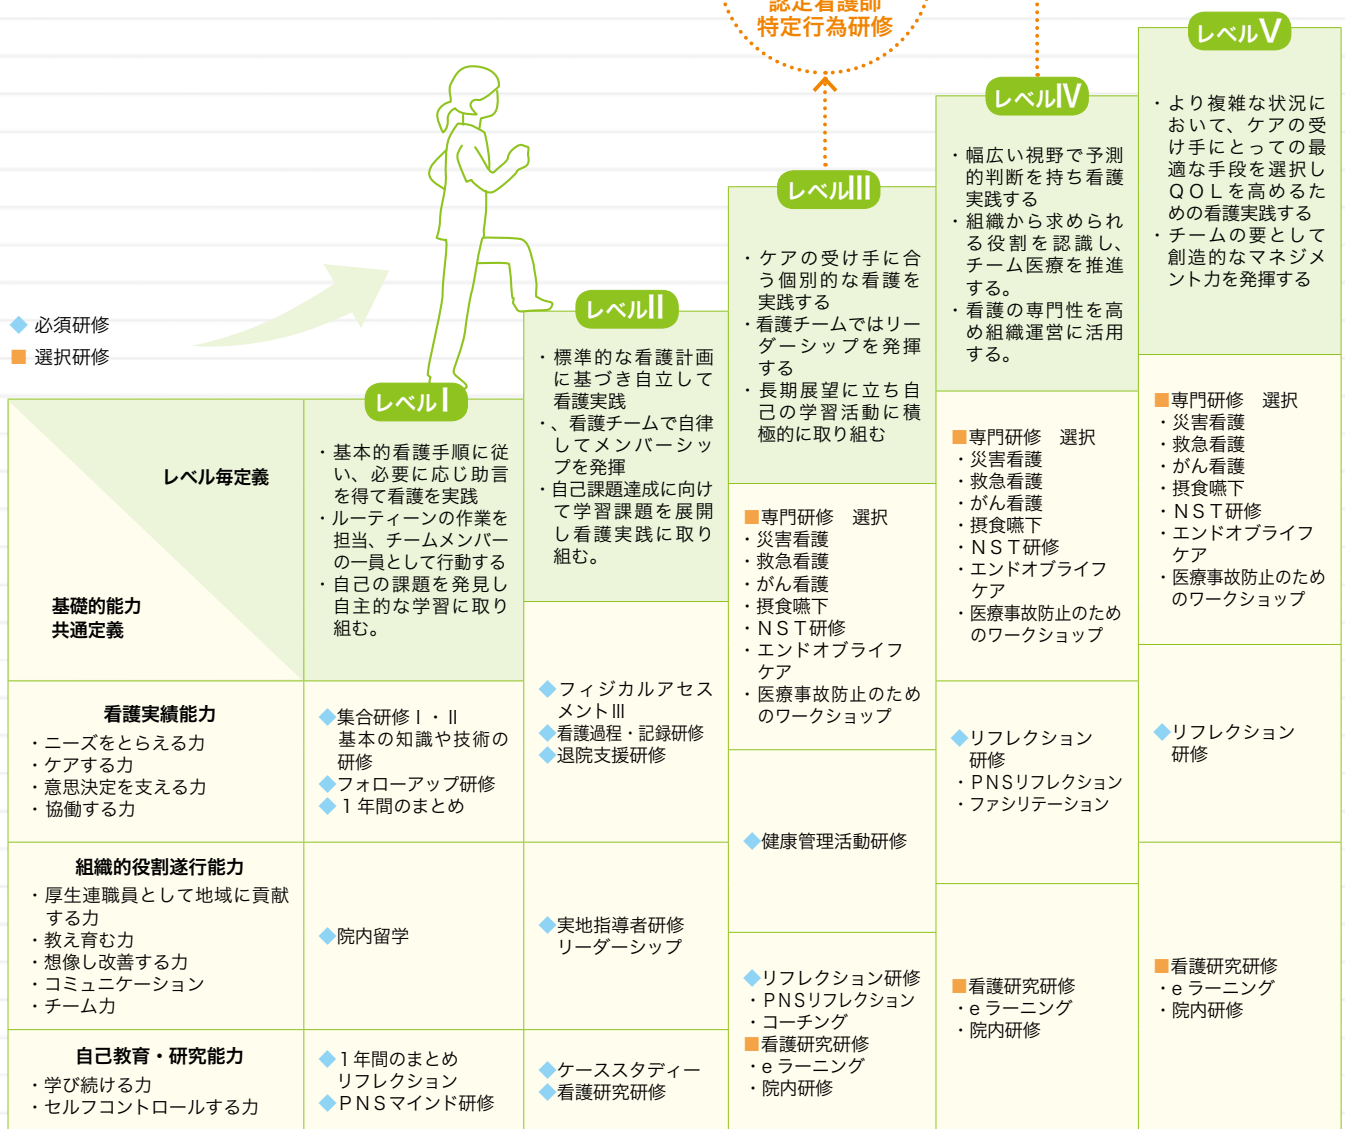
認定看護師
特定行為研修

◆ 必須研修
■ 選択研修

レベルⅠ
レベルⅡ
レベルⅢ
レベルⅣ
レベルⅤ

レベル毎定義

基礎的能力
共通定義

・基本的看護手順に従い、必要に応じ助言を得て看護を実践
・ルーティーンの作業を担当、チームメンバーの一員として行動する
・自己の課題を発見し自主的な学習に取り組む。

・標準的な看護計画に基づき自立して看護実践
・、看護チームで自律してメンバーシップを発揮
・自己課題達成に向けて学習課題を展開し看護実践に取り組む。

・ケアの受け手に合う個別的な看護を実践する
・看護チームではリーダーシップを発揮する
・長期展望に立ち自己の学習活動に積極的に取り組む

・幅広い視野で予測的判断を持ち看護実践する
・組織から求められる役割を認識し、チーム医療を推進する。
・看護の専門性を高め組織運営に活用する。

・より複雑な状況において、ケアの受け手にとっての最適な手段を選択しＱＯＬを高めるための看護実践する
・チームの要として創造的なマネジメント力を発揮する

■専門研修　選択
・災害看護
・救急看護
・がん看護
・摂食嚥下
・ＮＳＴ研修
・エンドオブライフケア
・医療事故防止のためのワークショップ

■専門研修　選択
・災害看護
・救急看護
・がん看護
・摂食嚥下
・ＮＳＴ研修
・エンドオブライフケア
・医療事故防止のためのワークショップ

■専門研修　選択
・災害看護
・救急看護
・がん看護
・摂食嚥下
・ＮＳＴ研修
・エンドオブライフケア
・医療事故防止のためのワークショップ

看護実績能力
・ニーズをとらえる力
・ケアする力
・意思決定を支える力
・協働する力

◆集合研修Ⅰ・Ⅱ
基本の知識や技術の研修
◆フォローアップ研修
◆１年間のまとめ

◆フィジカルアセスメントⅢ
◆看護過程・記録研修
◆退院支援研修

◆リフレクション研修
・ＰＮＳリフレクション
・ファシリテーション

◆リフレクション研修

組織的役割遂行能力
・厚生連職員として地域に貢献する力
・教え育む力
・想像し改善する力
・コミュニケーション
・チーム力

◆院内留学

◆実地指導者研修
リーダーシップ

◆健康管理活動研修

自己教育・研究能力
・学び続ける力
・セルフコントロールする力

◆１年間のまとめ
リフレクション
◆ＰＮＳマインド研修

◆ケーススタディー
◆看護研究研修

◆リフレクション研修
・ＰＮＳリフレクション
・コーチング
■看護研究研修
・ｅラーニング
・院内研修

■看護研究研修
・ｅラーニング
・院内研修

■看護研究研修
・ｅラーニング
・院内研修